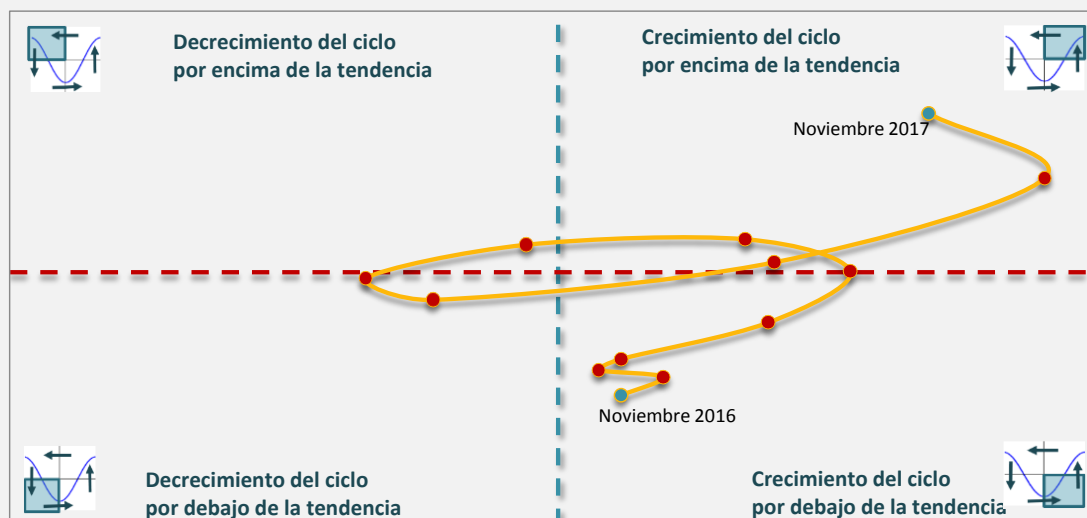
Decrecimiento del ciclo por encima de la tendencia

Crecimiento del ciclo por encima de la tendencia

Noviembre 2017

Noviembre 2016

Decrecimiento del ciclo por debajo de la tendencia

Crecimiento del ciclo por debajo de la tendencia